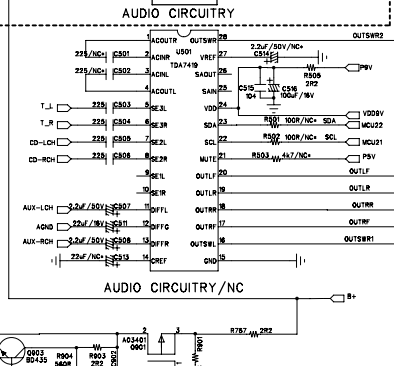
AUDIO CIRCUITRY

225/NC* C501
225/NC* C502
1 ACOUTR
2 ACINR
3 ACINL
4 ACOUTL
U501
TDA7419
28 OUTSWR
27 VREF
26 SAOUT
25 SAIN
OUTSWR2
2.2uF/50V/NC* C514
R505 2R2
P9V
C515 104
C516 100uF/16V
T_L 225 C503 5 SE3L
T_R 225 C504 6 SE3R
CD-LCH 225 C505 7 SE2L
CD-RCH 225 C506 8 SE2R
9 SE1L
10 SE1R
24 VDD
23 SDA
22 SCL
21 MUTE
20 OUTLF
19 OUTLR
18 OUTRR
17 OUTRF
16 OUTSWL
15 GND
VDD9V
R501 100R/NC* SDA MCU22
R502 100R/NC* SCL MCU21
R503 4k7/NC* P5V
OUTLF
OUTLR
OUTRR
OUTRF
OUTSWR1
AUX-LCH 2.2uF/50V C507 11 DIFFL
AGND 22uF/16V C511 12 DIFFG
AUX-RCH 2.2uF/50V C508 13 DIFFR
22uF/NC* C513 14 CREF
AUDIO CIRCUITRY/NC
B+
R787 2R2
Q903 BD435
R904 560R
R903 2R2
A03401 0901
3
R901